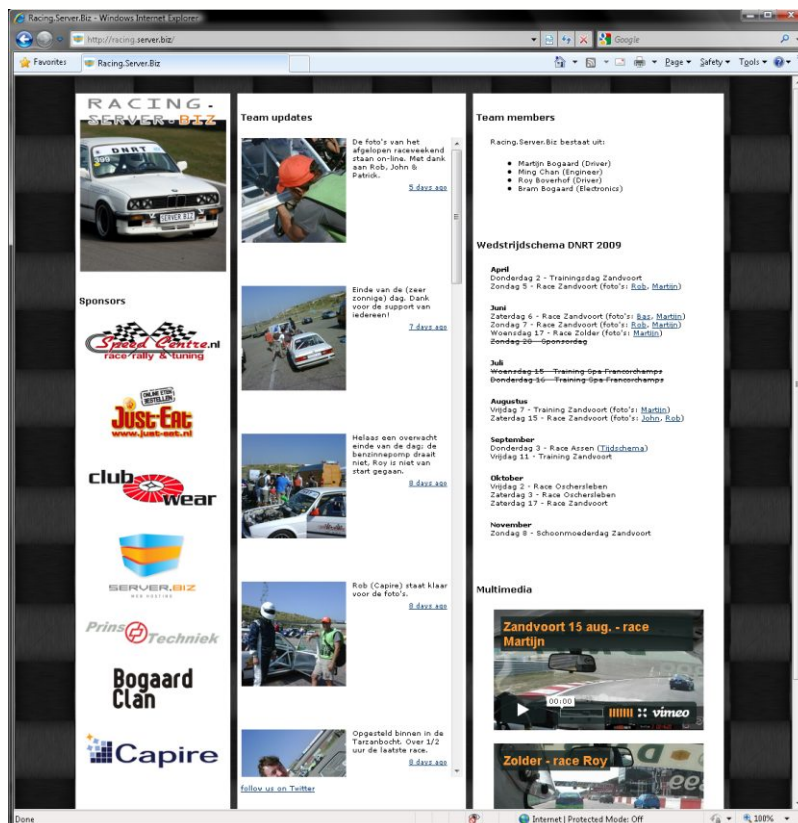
Racing.Server.Biz - Windows Internet Explorer

http://racing.server.biz/

Google

Favorites

Racing.Server.Biz

Page ▾ Safety ▾ Tools ▾

RACING.SERVER.BIZ

Sponsors

Speed Centre.nl race rally & tuning

Just-Eat www.just-eat.nl

club wear

SERVER.BIZ

Prins Techniek

Bogaard Clan

Capire

Team updates

De foto's van het afgelopen raceweekend staan on-line. Met dank aan Rob, John & Patrick.
5 days ago

Einde van de (zeer zonnige) dag. Dank voor de support van iedereen!
7 days ago

Helaas een overwacht einde van de dag: de benzinnepomp draait niet, Roy is niet van start gegaan.
8 days ago

Rob (Capire) staat klaar voor de foto's.
8 days ago

Opgesteld binnen in de Tarzanbocht. Over 1/2 uur de laatste race.
8 days ago

follow us on Twitter

Team members

Racing.Server.Biz bestaat uit:

- Martijn Bogaard (Driver)
- Ming Chan (Engineer)
- Roy Boverhof (Driver)
- Bram Bogaard (Electronics)

Wedstrijdschema DNRT 2009

April
Donderdag 2 - Trainingsdag Zandvoort
Zondag 5 - Race Zandvoort (foto's: Rob, Martijn)

Juni
Zaterdag 6 - Race Zandvoort (foto's: Bas, Martijn)
Zondag 7 - Race Zandvoort (foto's: Rob, Martijn)
Woensdag 17 - Race Zolder (foto's: Martijn)
Zondag 28 - Sponsordag

Juli
Woensdag 15 - Training Spa Francorchamps
Donderdag 16 - Training Spa Francorchamps

Augustus
Vrijdag 7 - Training Zandvoort (foto's: Martijn)
Zaterdag 15 - Race Zandvoort (foto's: John, Rob)

September
Donderdag 3 - Race Assen (Tijdschema)
Vrijdag 11 - Training Zandvoort

Oktober
Vrijdag 2 - Race Oschersleben
Zaterdag 3 - Race Oschersleben
Zaterdag 17 - Race Zandvoort

November
Zondag 8 - Schoonmoederdag Zandvoort

Multimedia

Zandvoort 15 aug. - race Martijn
00:00
vimeo

Zolder - race Roy

Done
Internet | Protected Mode: Off
100%